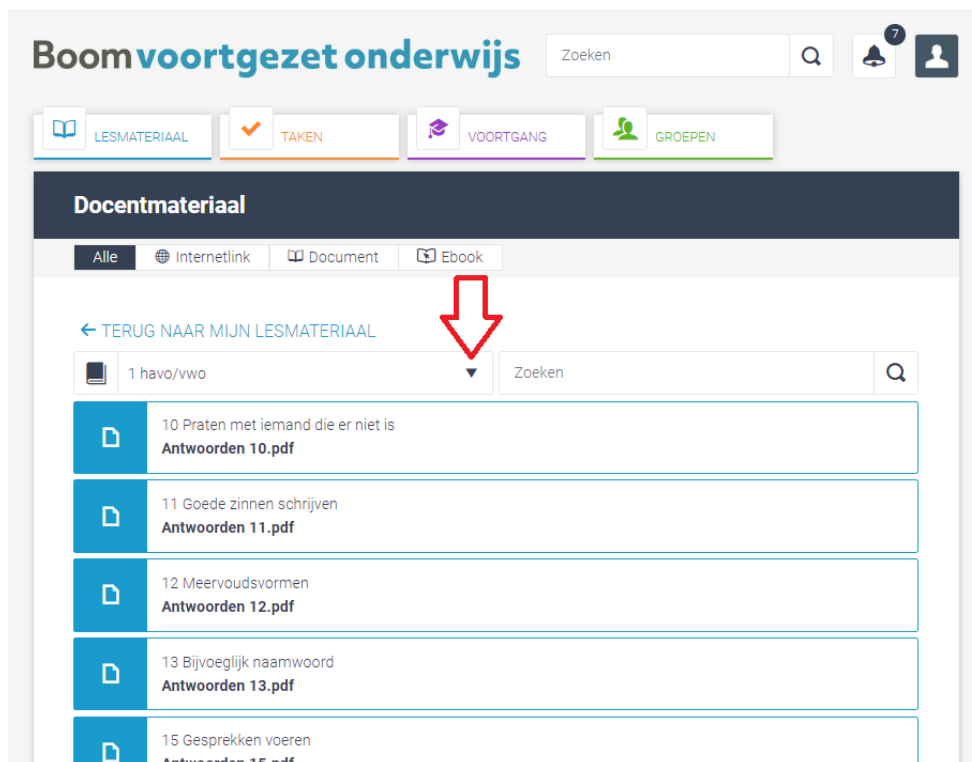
Boom voortgezet onderwijs

Zoeken

7

LESMATERIAAL

TAKEN

VOORTGANG

GROEPEN

Docentmateriaal

Alle | Internetlink | Document | Ebook

← TERUG NAAR MIJN LESMATERIAAL

1 havo/vwo

Zoeken

10 Praten met iemand die er niet is
**Antwoorden 10.pdf**

11 Goede zinnen schrijven
**Antwoorden 11.pdf**

12 Meervoudsvormen
**Antwoorden 12.pdf**

13 Bijvoeglijk naamwoord
**Antwoorden 13.pdf**

15 Gesprekken voeren
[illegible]